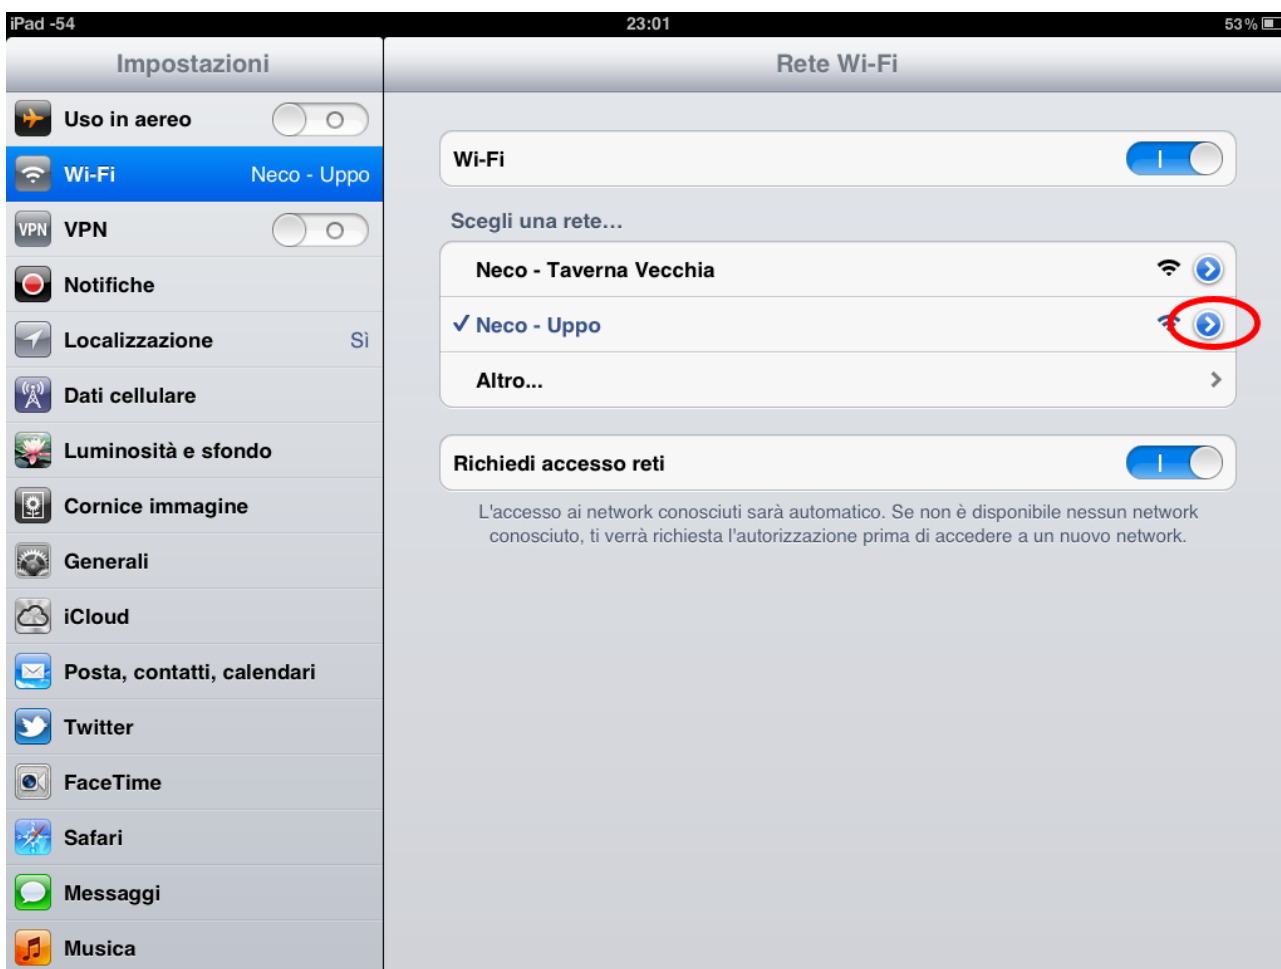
iPad -54
23:01
53 %

Impostazioni

Uso in aereo O
Wi-Fi Neco - Uppo
VPN VPN O
Notifiche
Localizzazione Sì
Dati cellulare
Luminosità e sfondo
Cornice immagine
Generali
iCloud
Posta, contatti, calendari
Twitter
FaceTime
Safari
Messaggi
Musica

Rete Wi-Fi

Wi-Fi I

Scegli una rete...

Neco - Taverna Vecchia
✓ Neco - Uppo
Altro...

Richiedi accesso reti I

L'accesso ai network conosciuti sarà automatico. Se non è disponibile nessun network conosciuto, ti verrà richiesta l'autorizzazione prima di accedere a un nuovo network.